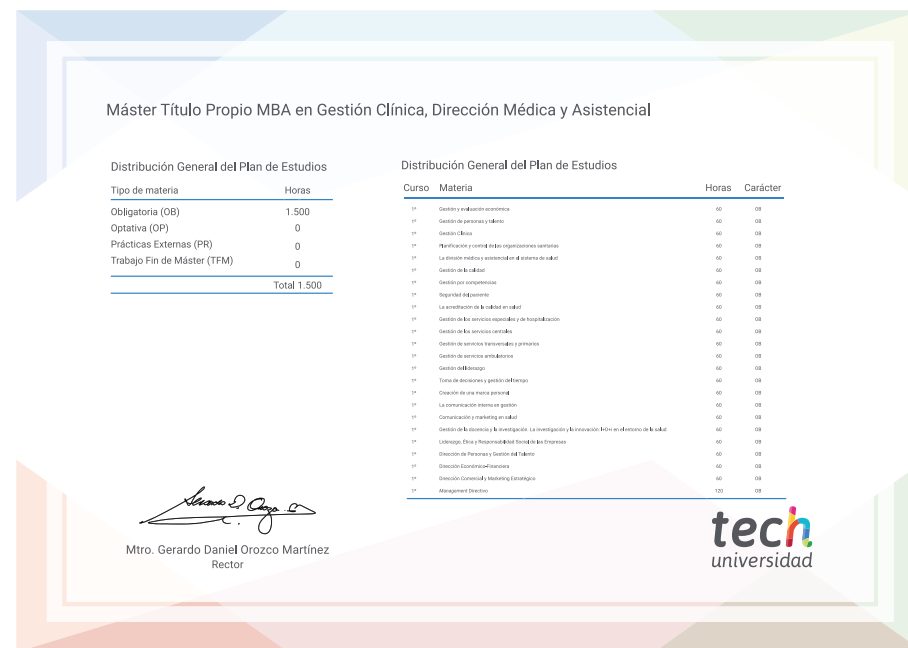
Máster Título Propio MBA en Gestión Clínica, Dirección Médica y Asistencial

Distribución General del Plan de Estudios

| Tipo de materia | Horas |
|---|---|
| Obligatoria (OB) | 1.500 |
| Optativa (OP) | 0 |
| Prácticas Externas (PR) | 0 |
| Trabajo Fin de Máster (TFM) | 0 |
| | Total 1.500 |

Distribución General del Plan de Estudios

| Curso | Materia | Horas | Carácter |
|---|---|---|---|
| 1º | Gestión y evaluación económica | 60 | OB |
| 1º | Gestión de personas y talento | 60 | OB |
| 1º | Gestión Clínica | 60 | OB |
| 1º | Planificación y control de las organizaciones sanitarias | 60 | OB |
| 1º | La división médica y asistencial en el sistema de salud | 60 | OB |
| 1º | Gestión de la calidad | 60 | OB |
| 1º | Gestión por competencias | 60 | OB |
| 1º | Seguridad del paciente | 60 | OB |
| 1º | La acreditación de la calidad en salud | 60 | OB |
| 1º | Gestión de los servicios especiales y de hospitalización | 60 | OB |
| 1º | Gestión de los servicios centrales | 60 | OB |
| 1º | Gestión de servicios transversales y primarios | 60 | OB |
| 1º | Gestión de servicios ambulatorios | 60 | OB |
| 1º | Gestión del liderazgo | 60 | OB |
| 1º | Toma de decisiones y gestión del tiempo | 60 | OB |
| 1º | Creación de una marca personal | 60 | OB |
| 1º | La comunicación interna en gestión | 60 | OB |
| 1º | Comunicación y marketing en salud | 60 | OB |
| 1º | Gestión de la docencia y la investigación. La investigación y la innovación: I+D+i en el entorno de la salud | 60 | OB |
| 1º | Liderazgo, Ética y Responsabilidad Social de las Empresas | 60 | OB |
| 1º | Dirección de Personas y Gestión del Talento | 60 | OB |
| 1º | Dirección Económico-Financiera | 60 | OB |
| 1º | Dirección Comercial y Marketing Estratégico | 60 | OB |
| 1º | Management Directivo | 120 | OB |

Mtro. Gerardo Daniel Orozco Martínez
Rector

tech
universidad